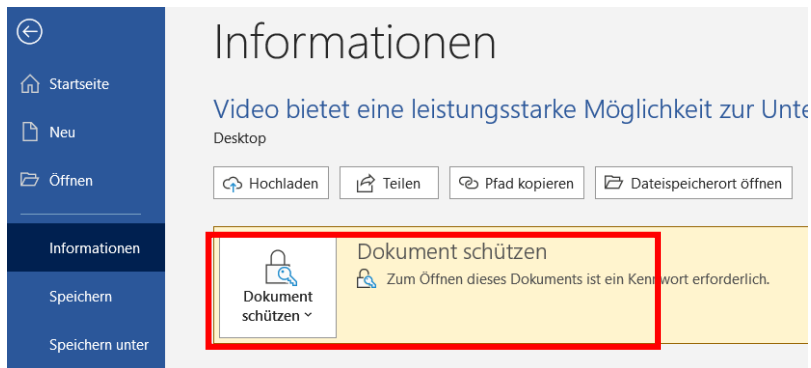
Startseite
Neu
Öffnen
Informationen
Speichern
Speichern unter

Informationen

Video bietet eine leistungsstarke Möglichkeit zur Unte
Desktop

Hochladen
Teilen
Pfad kopieren
Dateispeicherort öffnen

Dokument schützen

Dokument schützen
Zum Öffnen dieses Dokuments ist ein Kennwort erforderlich.